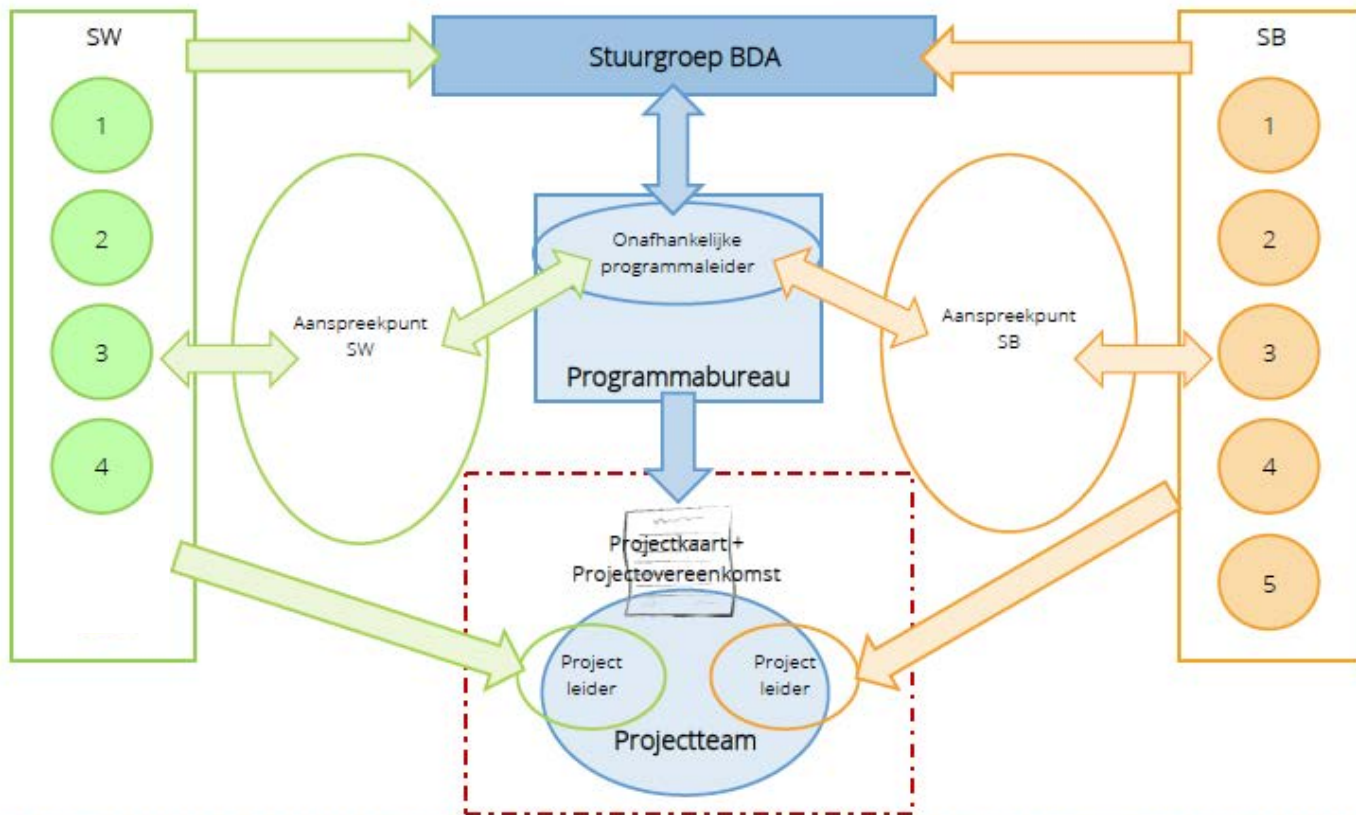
SW

1

2

3

4

Stuurgroep BDA

SB

1

2

3

4

5

Aanspreekpunt SW

Onafhankelijke programmaleider

Programmabureau

Aanspreekpunt SB

Projectkaart + Projectovereenkomst

Project leider

Project leider

Projectteam